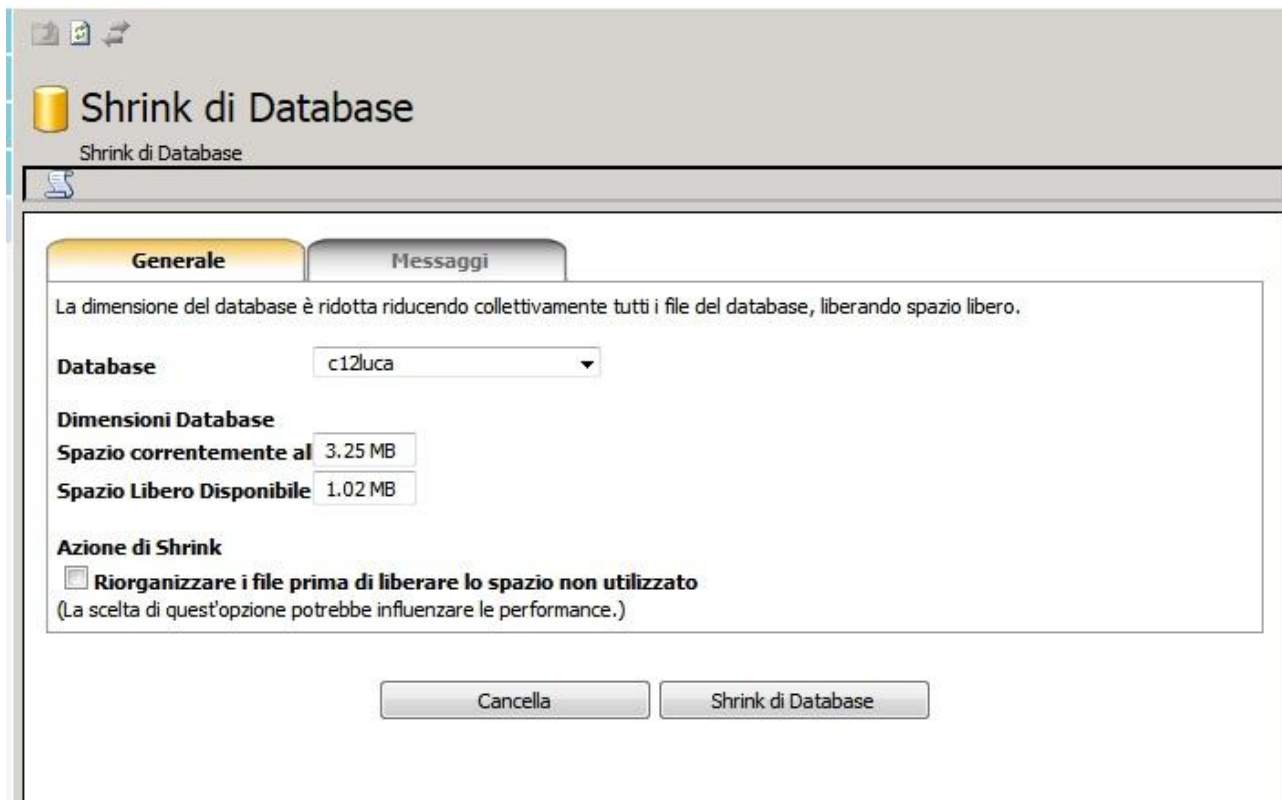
Shrink di Database

Shrink di Database

Generale

Messaggi

La dimensione del database è ridotta riducendo collettivamente tutti i file del database, liberando spazio libero.

Database c12luca

Dimensioni Database

Spazio correntemente al 3.25 MB

Spazio Libero Disponibile 1.02 MB

Azione di Shrink

Riorganizzare i file prima di liberare lo spazio non utilizzato

(La scelta di quest'opzione potrebbe influenzare le performance.)

Cancella

Shrink di Database